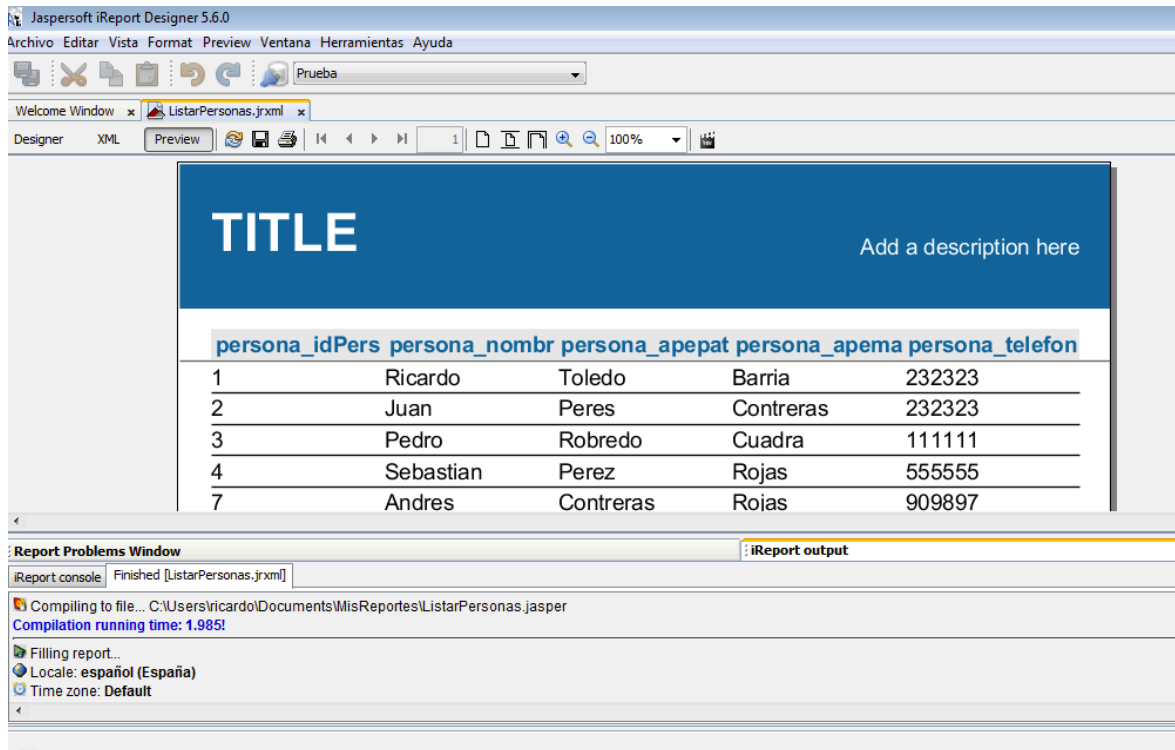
Jaspersoft iReport Designer 5.6.0

Archivo Editar Vista Format Preview Ventana Herramientas Ayuda

Prueba

Welcome Window × ListarPersonas.jrxml ×

Designer XML Preview 1 100%

TITLE

Add a description here

| persona_idPers | persona_nombr | persona_apepat | persona_apema | persona_telefon |
|---|---|---|---|---|
| 1 | Ricardo | Toledo | Barria | 232323 |
| 2 | Juan | Peres | Contreras | 232323 |
| 3 | Pedro | Robredo | Cuadra | 111111 |
| 4 | Sebastian | Perez | Rojas | 555555 |
| 7 | Andres | Contreras | Rojas | 909897 |

Report Problems Window

iReport output

iReport console Finished [ListarPersonas.jrxml]

Compiling to file... C:\Users\ricardo\Documents\MisReportes\ListarPersonas.jasper
Compilation running time: 1.985!

Filling report...
Locale: español (España)
Time zone: Default